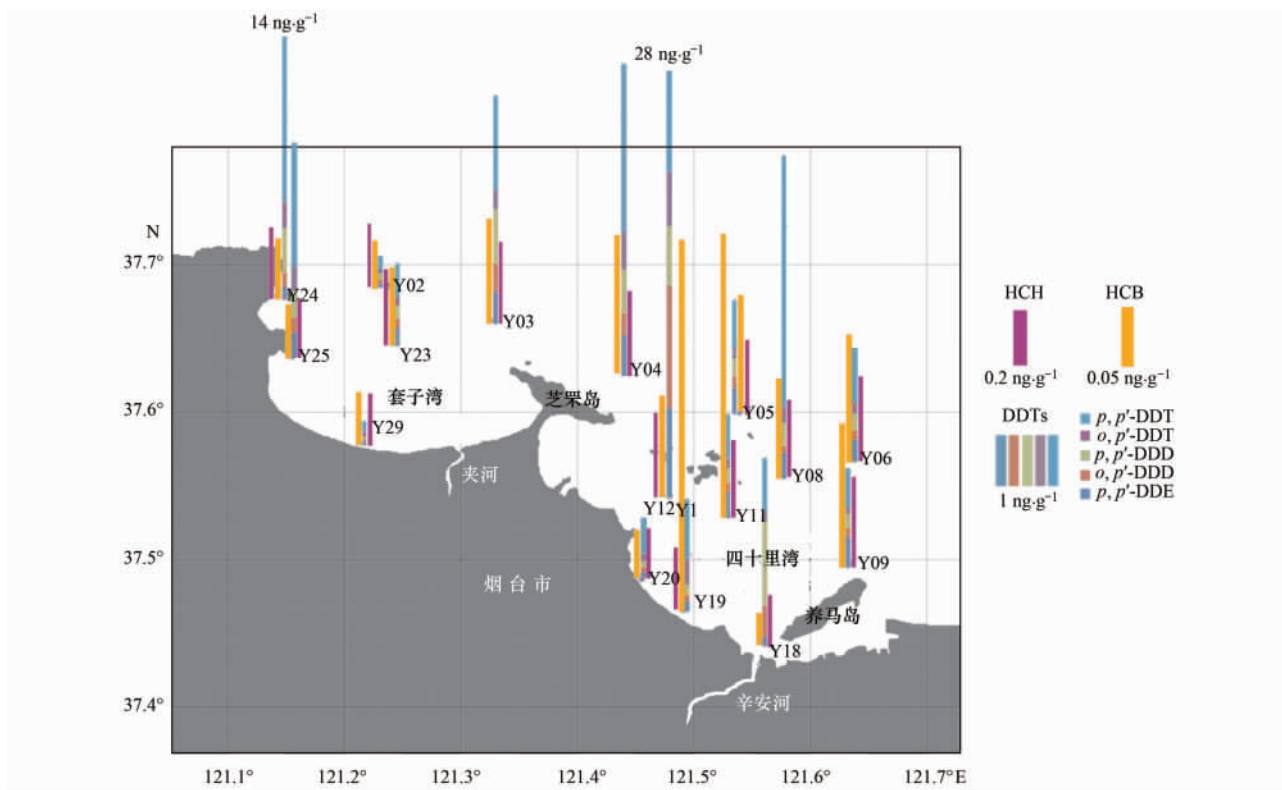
14 ng·g⁻¹

28 ng·g⁻¹

N

37.7°

37.6°

37.5°

37.4°

Y24

Y02

Y25

Y23

Y03

Y04

套子湾

芝罘岛

Y29

Y05

Y08

Y06

夹河

Y12

Y1

Y11

Y20

Y19

四十里湾

Y09

烟台市

养马岛

Y18

辛安河

HCH

HCB

0.2 ng·g⁻¹

0.05 ng·g⁻¹

DDTs

1 ng·g⁻¹

p, p′-DDT
o, p′-DDT
p, p′-DDD
o, p′-DDD
p, p′-DDE

121.1°  121.2°  121.3°  121.4°  121.5°  121.6°  121.7°E